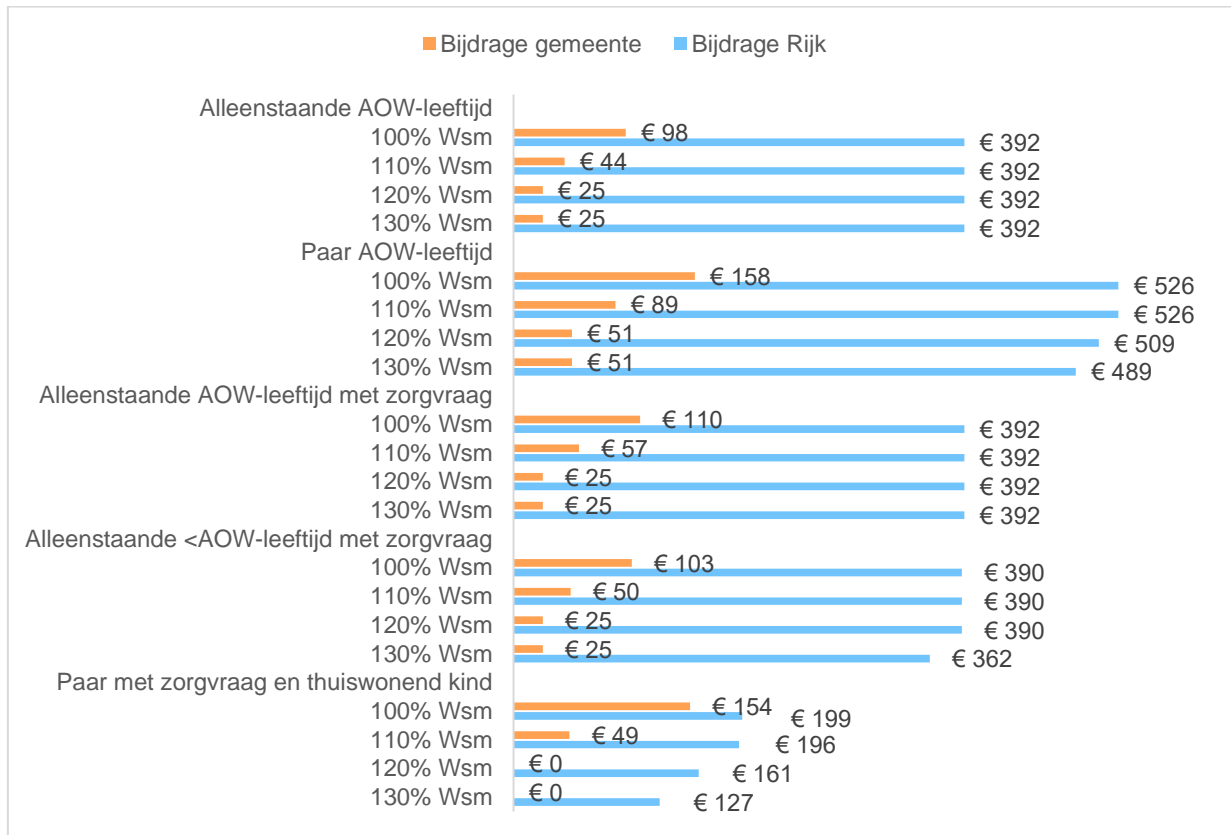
Bijdrage gemeente Bijdrage Rijk

Alleenstaande AOW-leeftijd
100% Wsm € 98 € 392
110% Wsm € 44 € 392
120% Wsm € 25 € 392
130% Wsm € 25 € 392
Paar AOW-leeftijd
100% Wsm € 158 € 526
110% Wsm € 89 € 526
120% Wsm € 51 € 509
130% Wsm € 51 € 489
Alleenstaande AOW-leeftijd met zorgvraag
100% Wsm € 110 € 392
110% Wsm € 57 € 392
120% Wsm € 25 € 392
130% Wsm € 25 € 392
Alleenstaande <AOW-leeftijd met zorgvraag
100% Wsm € 103 € 390
110% Wsm € 50 € 390
120% Wsm € 25 € 390
130% Wsm € 25 € 362
Paar met zorgvraag en thuiswonend kind
100% Wsm € 154 € 199
110% Wsm € 49 € 196
120% Wsm € 0 € 161
130% Wsm € 0 € 127